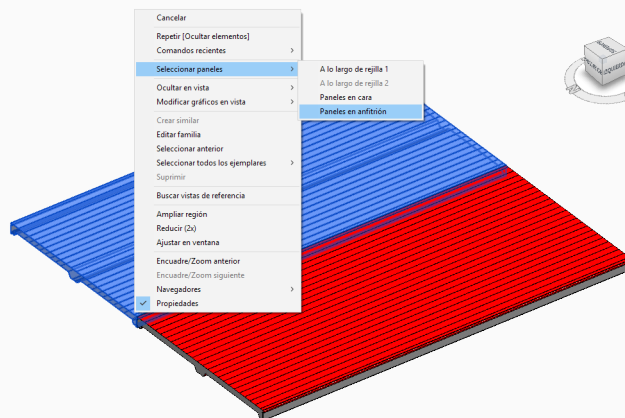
Cancelar

Repetir [Ocultar elementos]
Comandos recientes

Seleccionar paneles
A lo largo de rejilla 1
A lo largo de rejilla 2
Paneles en cara
Paneles en anfitrión

Ocultar en vista
Modificar gráficos en vista

Crear similar
Editar familia
Seleccionar anterior
Seleccionar todos los ejemplares
Suprimir

Buscar vistas de referencia

Ampliar región
Reducir (2x)
Ajustar en ventana

Encuadre/Zoom anterior
Encuadre/Zoom siguiente
Navegadores
Propiedades